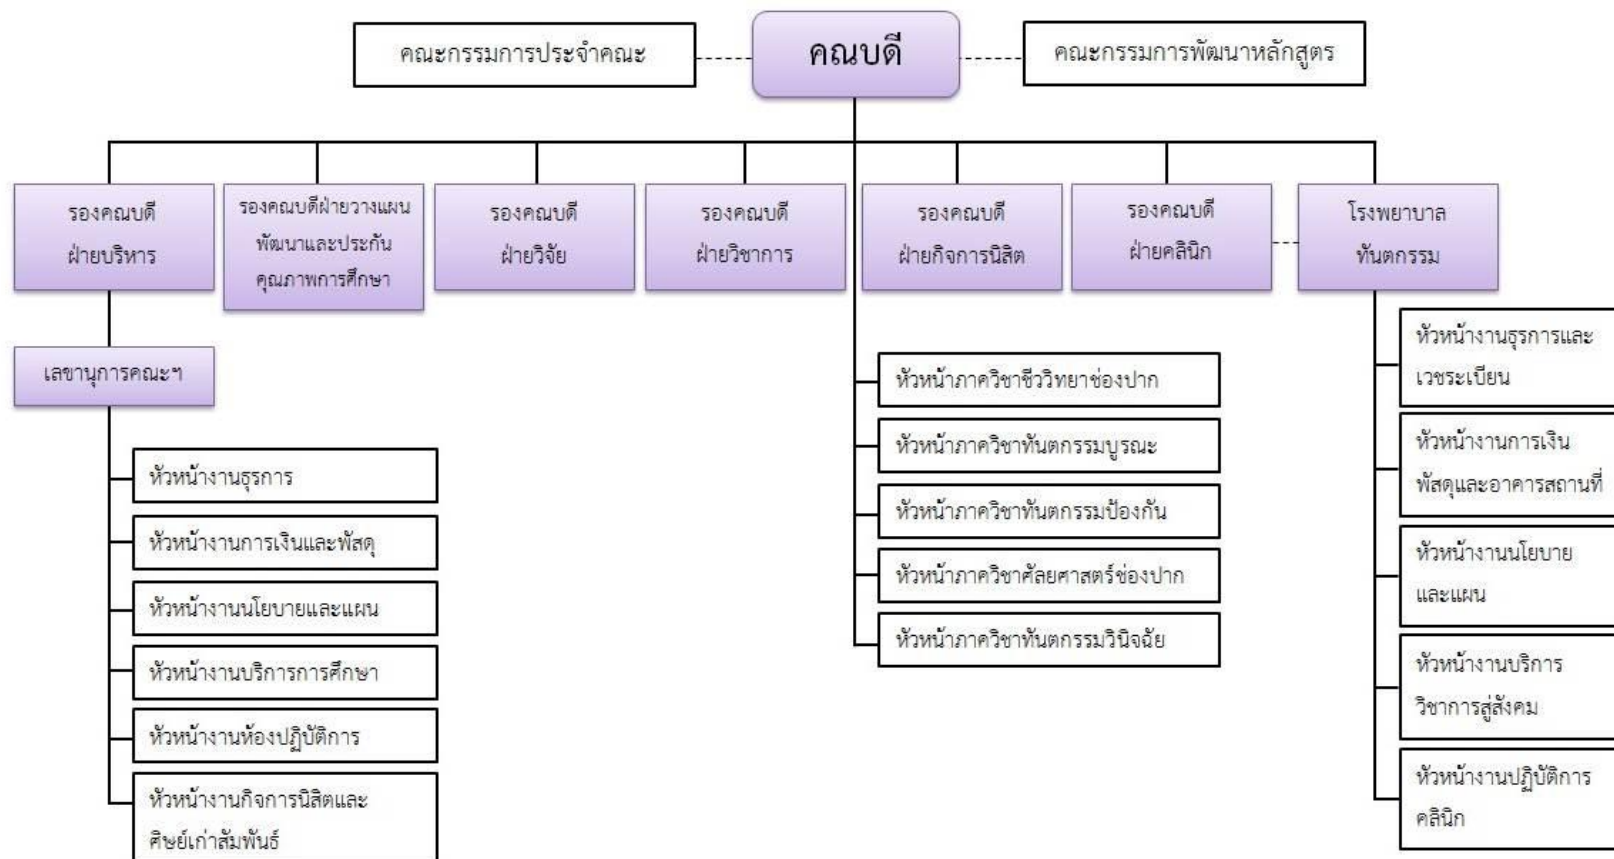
คณะกรรมการประจำคณะ

คณบดี

คณะกรรมการพัฒนาหลักสูตร

รองคณบดี ฝ่ายบริหาร

รองคณบดีฝ่ายวางแผน พัฒนาและประกัน คุณภาพการศึกษา

รองคณบดี ฝ่ายวิจัย

รองคณบดี ฝ่ายวิชาการ

รองคณบดี ฝ่ายกิจการนิสิต

รองคณบดี ฝ่ายคลินิก

โรงพยาบาล ทันตกรรม

เลขานุการคณะฯ

หัวหน้างานธุรการ

หัวหน้างานการเงินและพัสดุ

หัวหน้างานนโยบายและแผน

หัวหน้างานบริการการศึกษา

หัวหน้างานห้องปฏิบัติการ

หัวหน้างานกิจการนิสิตและ ศิษย์เก่าสัมพันธ์

หัวหน้าภาควิชาชีววิทยาช่องปาก

หัวหน้าภาควิชาทันตกรรมบูรณะ

หัวหน้าภาควิชาทันตกรรมป้องกัน

หัวหน้าภาควิชาศัลยศาสตร์ช่องปาก

หัวหน้าภาควิชาทันตกรรมวินิจฉัย

หัวหน้างานธุรการและ เวชระเบียน

หัวหน้างานการเงิน พัสดุและอาคารสถานที่

หัวหน้างานนโยบาย และแผน

หัวหน้างานบริการ วิชาการสู่สังคม

หัวหน้างานปฏิบัติการ คลินิก